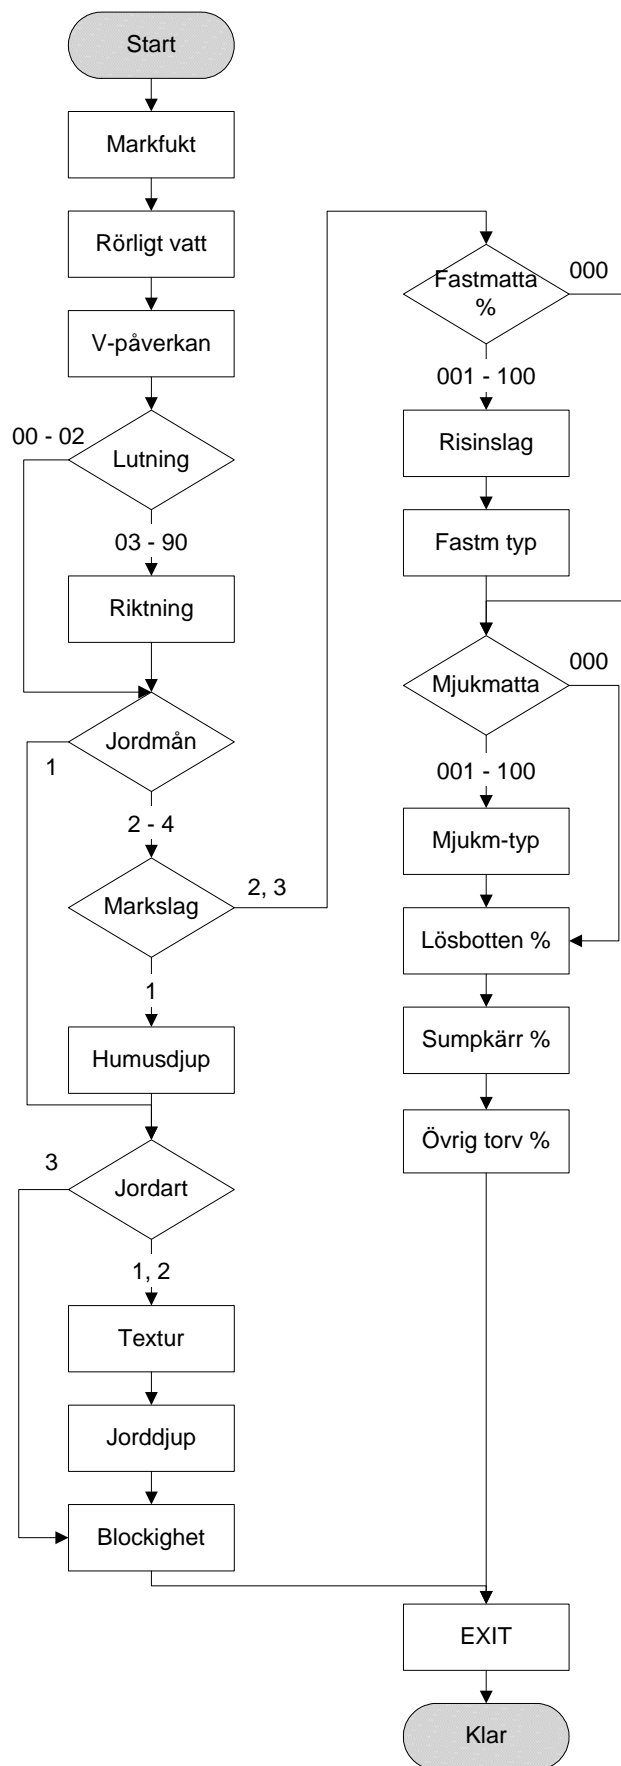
Start

Markfukt

Rörligt vatt

V-påverkan

00 - 02

Lutning

03 - 90

Riktning

Jordmån

1

2 - 4

Markslag

2, 3

1

Humusdjup

3

Jordart

1, 2

Textur

Jorddjup

Blockighet

Fastmatta %

000

001 - 100

Risinslag

Fastm typ

Mjukmatta

000

001 - 100

Mjukm-typ

Lösbotten %

Sumpkärr %

Övrig torv %

EXIT

Klar